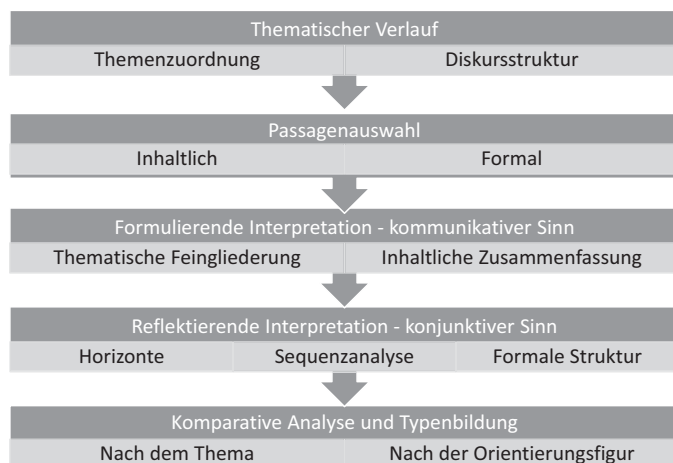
Thematischer Verlauf

Themenzuordnung

Diskursstruktur

Passagenauswahl

Inhaltlich

Formal

Formulierende Interpretation - kommunikativer Sinn

Thematische Feingliederung

Inhaltliche Zusammenfassung

Reflektierende Interpretation - konjunktiver Sinn

Horizonte

Sequenzanalyse

Formale Struktur

Komparative Analyse und Typenbildung

Nach dem Thema

Nach der Orientierungsfigur